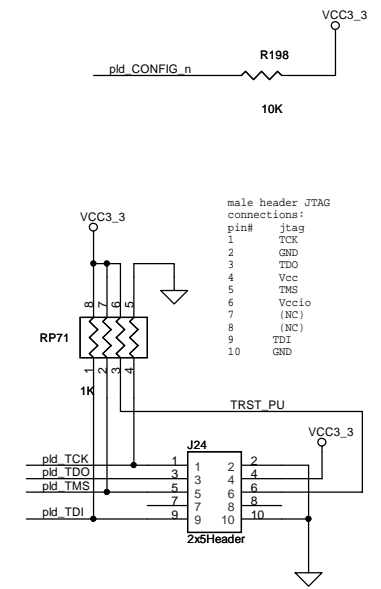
VCC3_3

pld_CONFIG_n

R198

10K

VCC3_3

male header JTAG
connections:

| pin# | jtag |
|---|---|
| 1 | TCK |
| 2 | GND |
| 3 | TDO |
| 4 | Vcc |
| 5 | TMS |
| 6 | Vccio |
| 7 | (NC) |
| 8 | (NC) |
| 9 | TDI |
| 10 | GND |

8 7 6 5

RP71

1 2 3 4

1K

TRST_PU

VCC3_3

J24

pld_TCK

pld_TDO

pld_TMS

pld_TDI

1 1 2 2
3 3 4 4
5 5 6 6
7 7 8 8
9 9 10 10

2x5Header